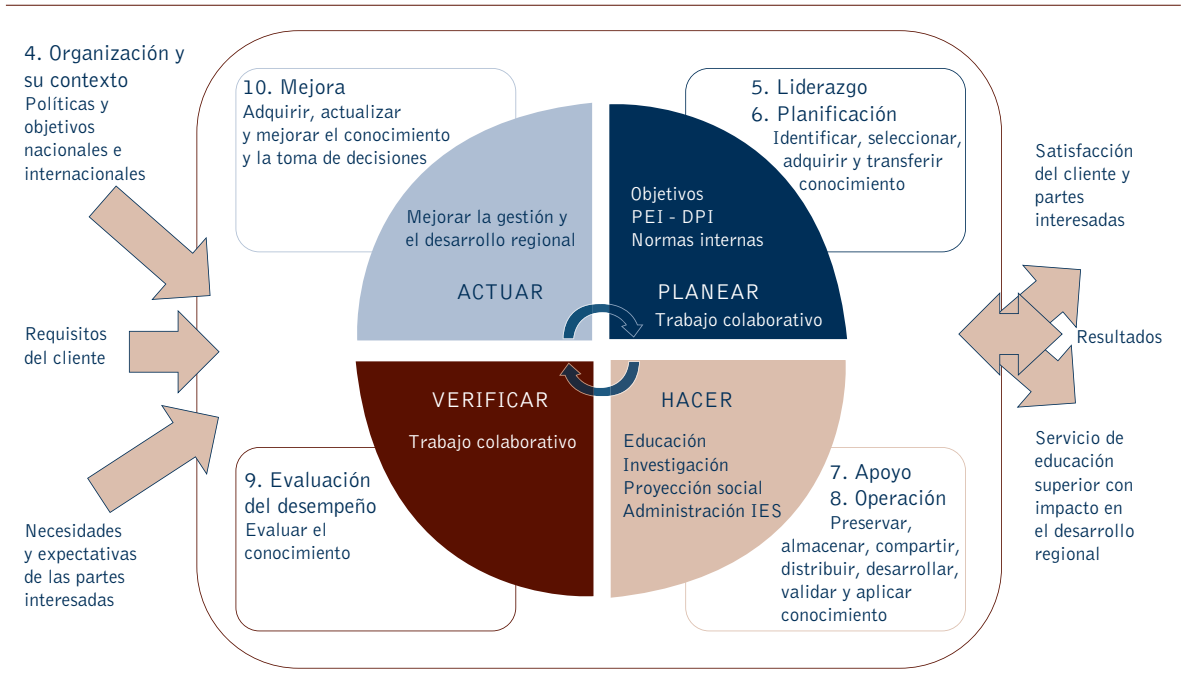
4. Organización y su contexto
Políticas y objetivos nacionales e internacionales

Requisitos del cliente

Necesidades y expectativas de las partes interesadas

10. Mejora
Adquirir, actualizar y mejorar el conocimiento y la toma de decisiones

Mejorar la gestión y el desarrollo regional

ACTUAR

5. Liderazgo
6. Planificación
Identificar, seleccionar, adquirir y transferir conocimiento

Objetivos
PEI - DPI
Normas internas

PLANEAR
Trabajo colaborativo

VERIFICAR
Trabajo colaborativo

HACER

Educación
Investigación
Proyección social
Administración IES

9. Evaluación del desempeño
Evaluar el conocimiento

7. Apoyo
8. Operación
Preservar, almacenar, compartir, distribuir, desarrollar, validar y aplicar conocimiento

Satisfacción del cliente y partes interesadas

Resultados

Servicio de educación superior con impacto en el desarrollo regional